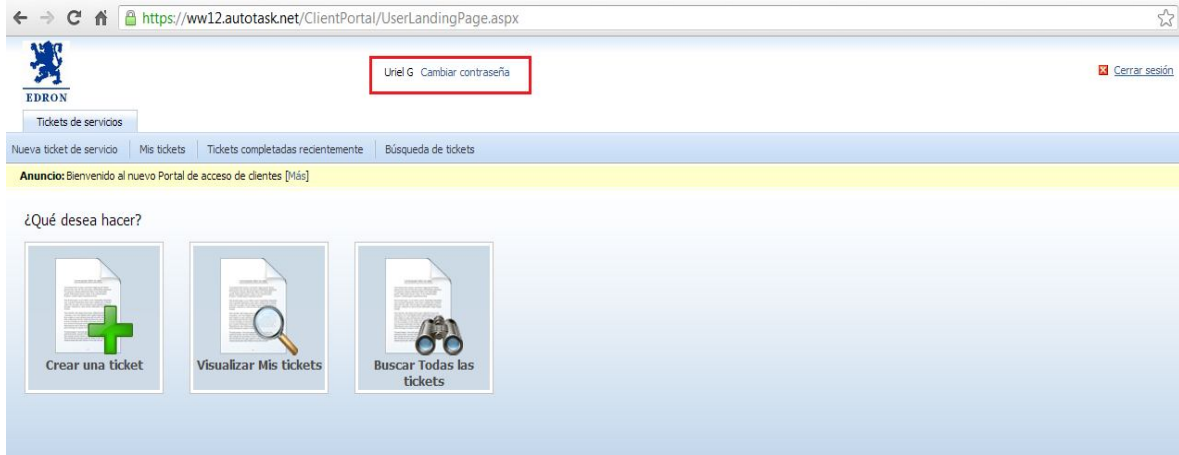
https://ww12.autotask.net/ClientPortal/UserLandingPage.aspx

EDRON

Uriel G Cambiar contraseña

Cerrar sesión

Tickets de servicios

Nueva ticket de servicio | Mis tickets | Tickets completadas recientemente | Búsqueda de tickets

Anuncio: Bienvenido al nuevo Portal de acceso de clientes [Más]

¿Qué desea hacer?

Crear una ticket

Visualizar Mis tickets

Buscar Todas las tickets